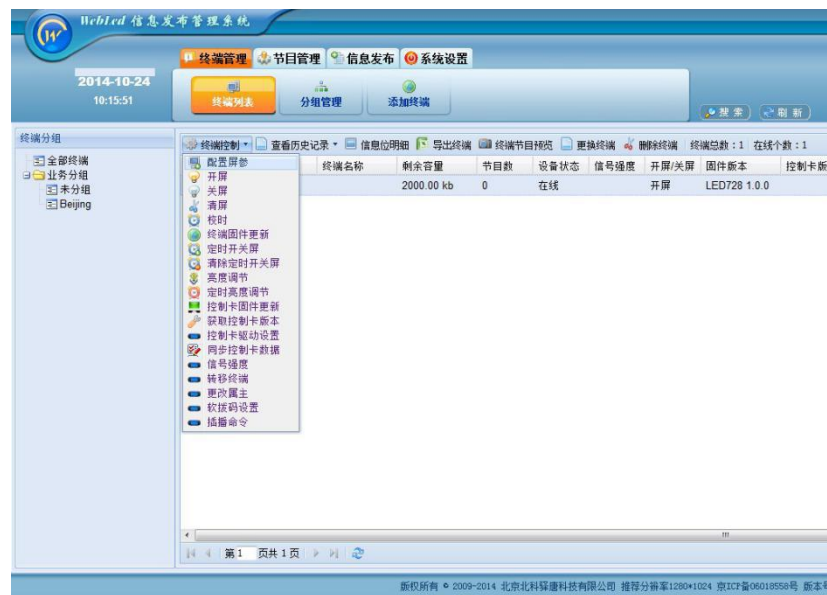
WebLed 信息发布管理系统

终端管理 节目管理 信息发布 系统设置

2014-10-24
10:15:51

终端列表 分组管理 添加终端

搜索 刷新

终端分组

全部终端
业务分组
未分组
Beijing

终端控制 查看历史记录 信息位明细 导出终端 终端节目预览 更换终端 删除终端 终端总数：1 在线个数：1

配置屏参
开屏
关屏
清屏
校时
终端固件更新
定时开关屏
清除定时开关屏
亮度调节
定时亮度调节
控制卡固件更新
获取控制卡版本
控制卡驱动设置
同步控制卡数据
信号强度
转移终端
更改属主
软拔码设置
插播命令

| 终端名称 | 剩余容量 | 节目数 | 设备状态 | 信号强度 | 开屏/关屏 | 固件版本 | 控制卡版 |
|---|---|---|---|---|---|---|---|
| | 2000.00 kb | 0 | 在线 | | 开屏 | LED728 1.0.0 | |

第1 页共 1 页

版权所有 © 2009-2014 北京北科驿唐科技有限公司 推荐分辨率1280*1024 京ICP备06018558号 版本号